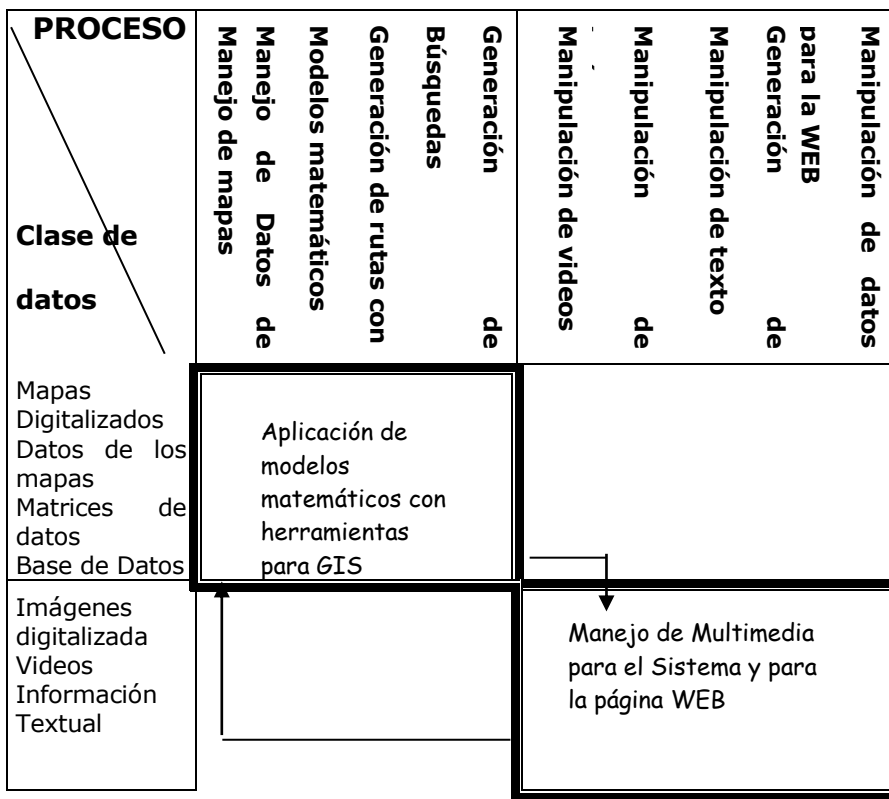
| PROCESO / Clase de datos | Manejo de mapas | Manejo de Datos de | Modelos matemáticos | Generación de rutas con | Búsquedas | Generación de | Manipulación de videos | Manipulación de | Manipulación de texto | Generación de | para la WEB | Manipulación de datos |
|---|---|---|---|---|---|---|---|---|---|---|---|---|
| Mapas Digitalizados Datos de los mapas Matrices de datos Base de Datos | Aplicación de modelos matemáticos con herramientas para GIS | | | | | | | | | | | |
| Imágenes digitalizada Videos Información Textual | | | | | | | Manejo de Multimedia para el Sistema y para la página WEB | | | | | |